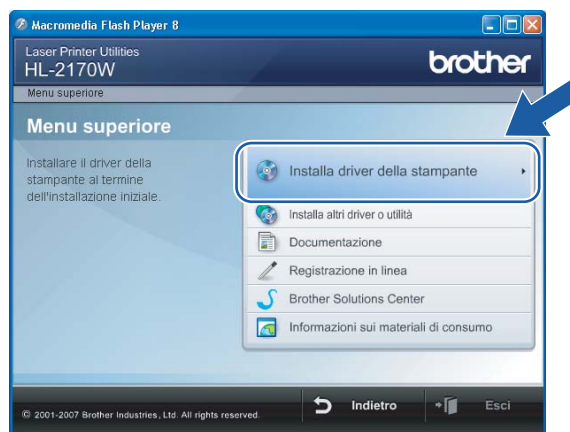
Macromedia Flash Player 8

Laser Printer Utilities
HL-2170W

brother

Menu superiore

Menu superiore

Installare il driver della stampante al termine dell'installazione iniziale.

Installa driver della stampante

Installa altri driver o utilità

Documentazione

Registrazione in linea

Brother Solutions Center

Informazioni sui materiali di consumo

© 2001-2007 Brother Industries, Ltd. All rights reserved.

Indietro

Esci